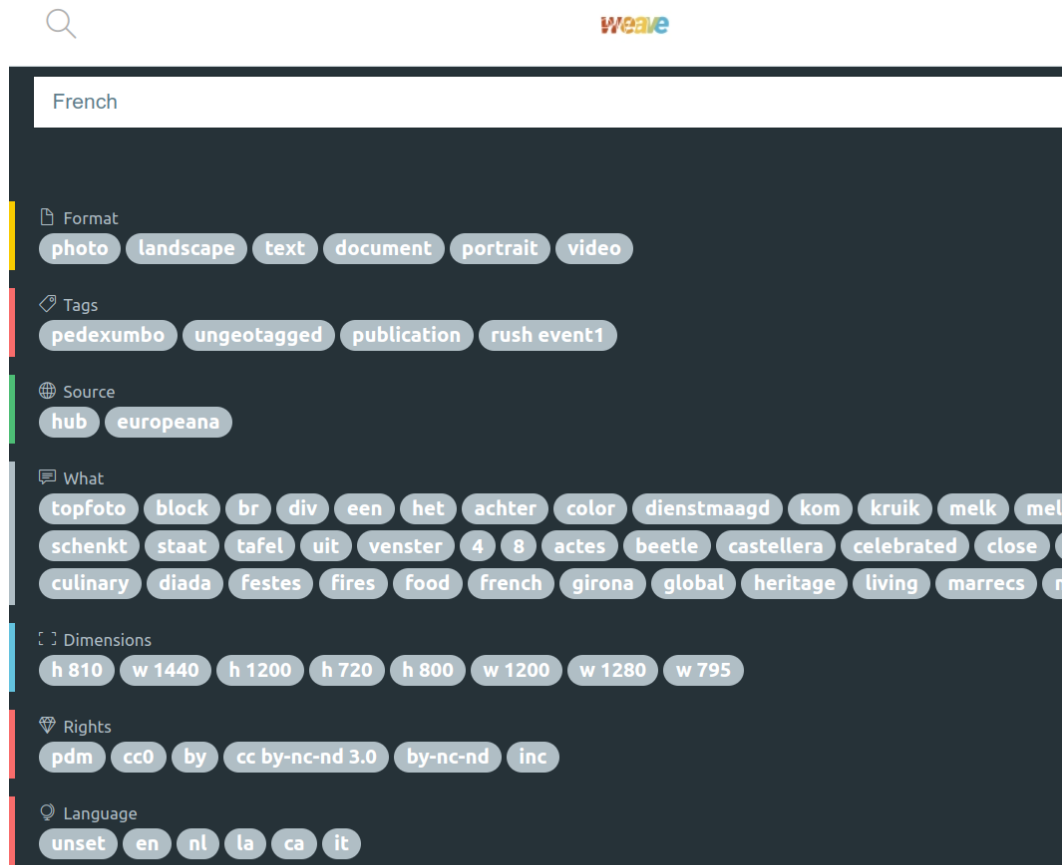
weave

French

Format
photo landscape text document portrait video

Tags
pedexumbo ungeotagged publication rush event1

Source
hub europeana

What
topfoto block br div een het achter color dienstmaagd kom kruik melk mel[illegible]
schenkt staat tafel uit venster 4 8 actes beetle castellera celebrated close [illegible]
culinary diada festes fires food french girona global heritage living marrecs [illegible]

Dimensions
h 810 w 1440 h 1200 h 720 h 800 w 1200 w 1280 w 795

Rights
pdm cc0 by cc by-nc-nd 3.0 by-nc-nd inc

Language
unset en nl la ca it